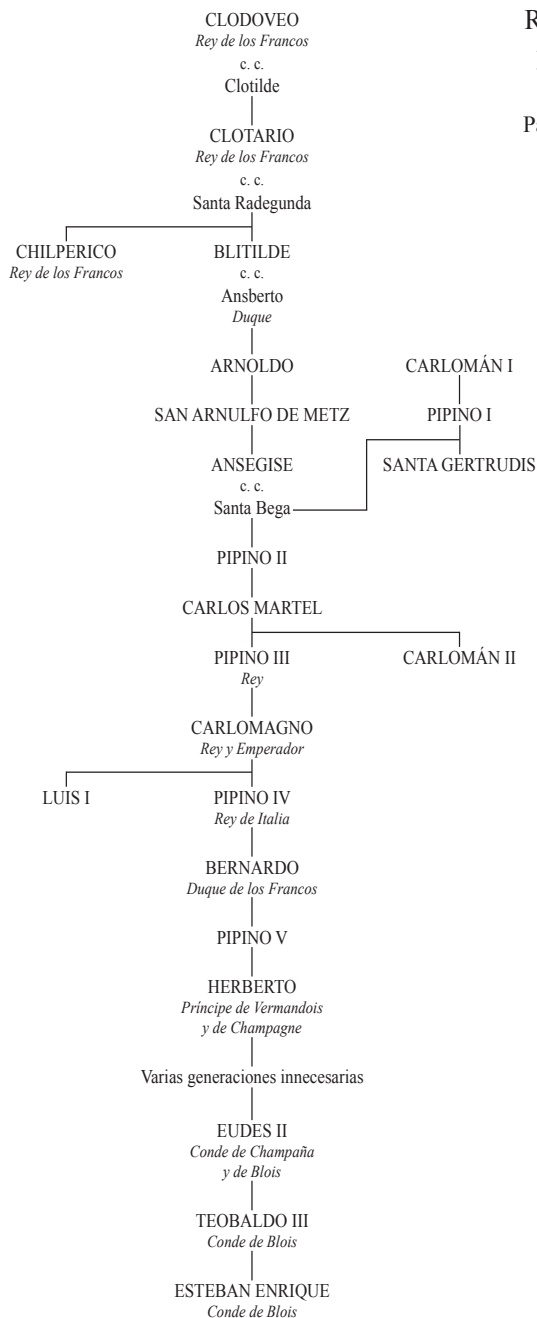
CLODOVEO
Rey de los Francos
c. c.
Clotilde

CLOTARIO
Rey de los Francos
c. c.
Santa Radegunda

CHILPERICO
Rey de los Francos

BLITILDE
c. c.
Ansberto
Duque

ARNOLDO

SAN ARNULFO DE METZ

ANSEGISE
c. c.
Santa Bega

CARLOMÁN I

PIPINO I

SANTA GERTRUDIS

PIPINO II

CARLOS MARTEL

PIPINO III
Rey

CARLOMÁN II

CARLOMAGNO
Rey y Emperador

LUIS I

PIPINO IV
Rey de Italia

BERNARDO
Duque de los Francos

PIPINO V

HERBERTO
Príncipe de Vermandois y de Champagne

Varias generaciones innecesarias

EUDES II
Conde de Champaña y de Blois

TEOBALDO III
Conde de Blois

ESTEBAN ENRIQUE
Conde de Blois

R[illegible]

Pa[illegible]